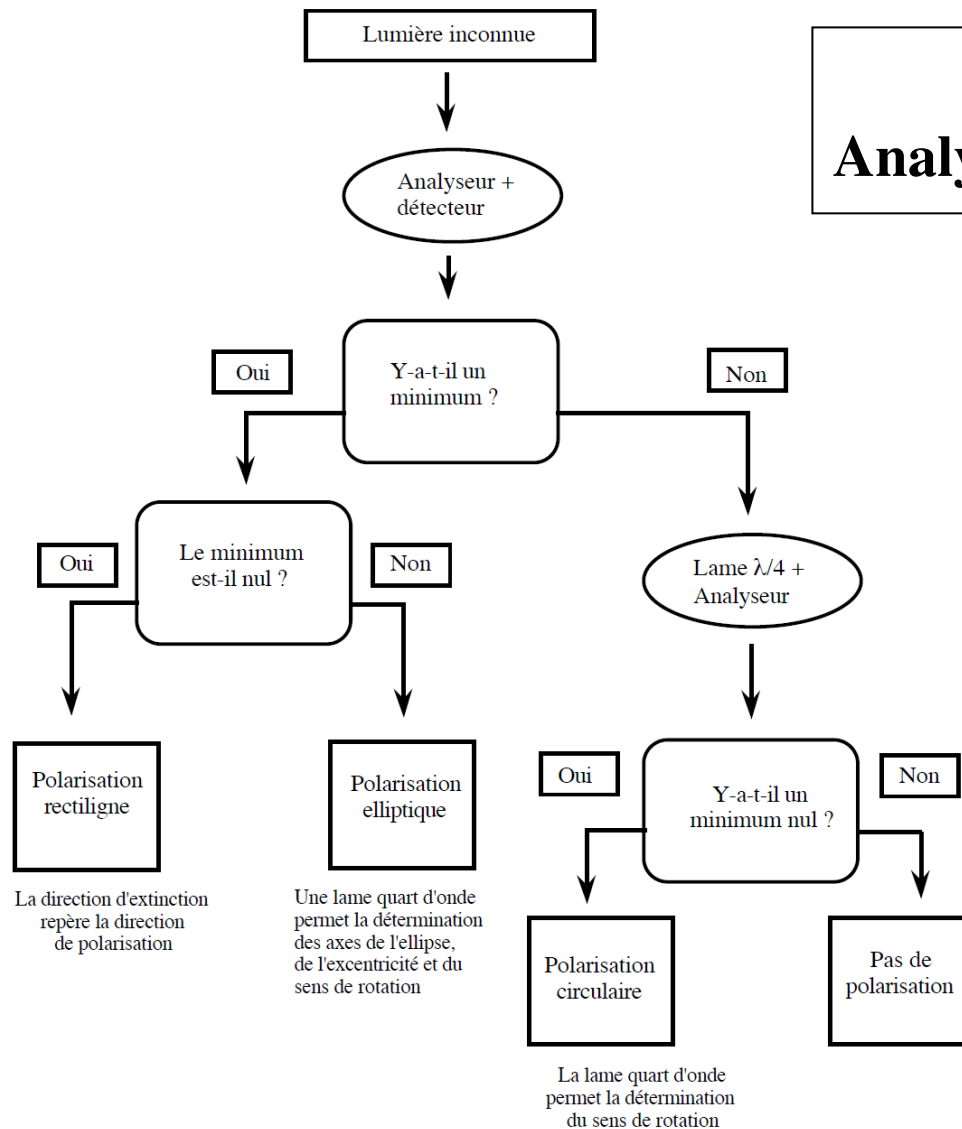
Lumière inconnue

Analy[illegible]

Analyseur + détecteur

Oui

Y-a-t-il un minimum ?

Non

Oui

Le minimum est-il nul ?

Non

Lame $\lambda/4$ + Analyseur

Polarisation rectiligne

La direction d'extinction repère la direction de polarisation

Polarisation elliptique

Une lame quart d'onde permet la détermination des axes de l'ellipse, de l'excentricité et du sens de rotation

Oui

Y-a-t-il un minimum nul ?

Non

Polarisation circulaire

La lame quart d'onde permet la détermination du sens de rotation

Pas de polarisation